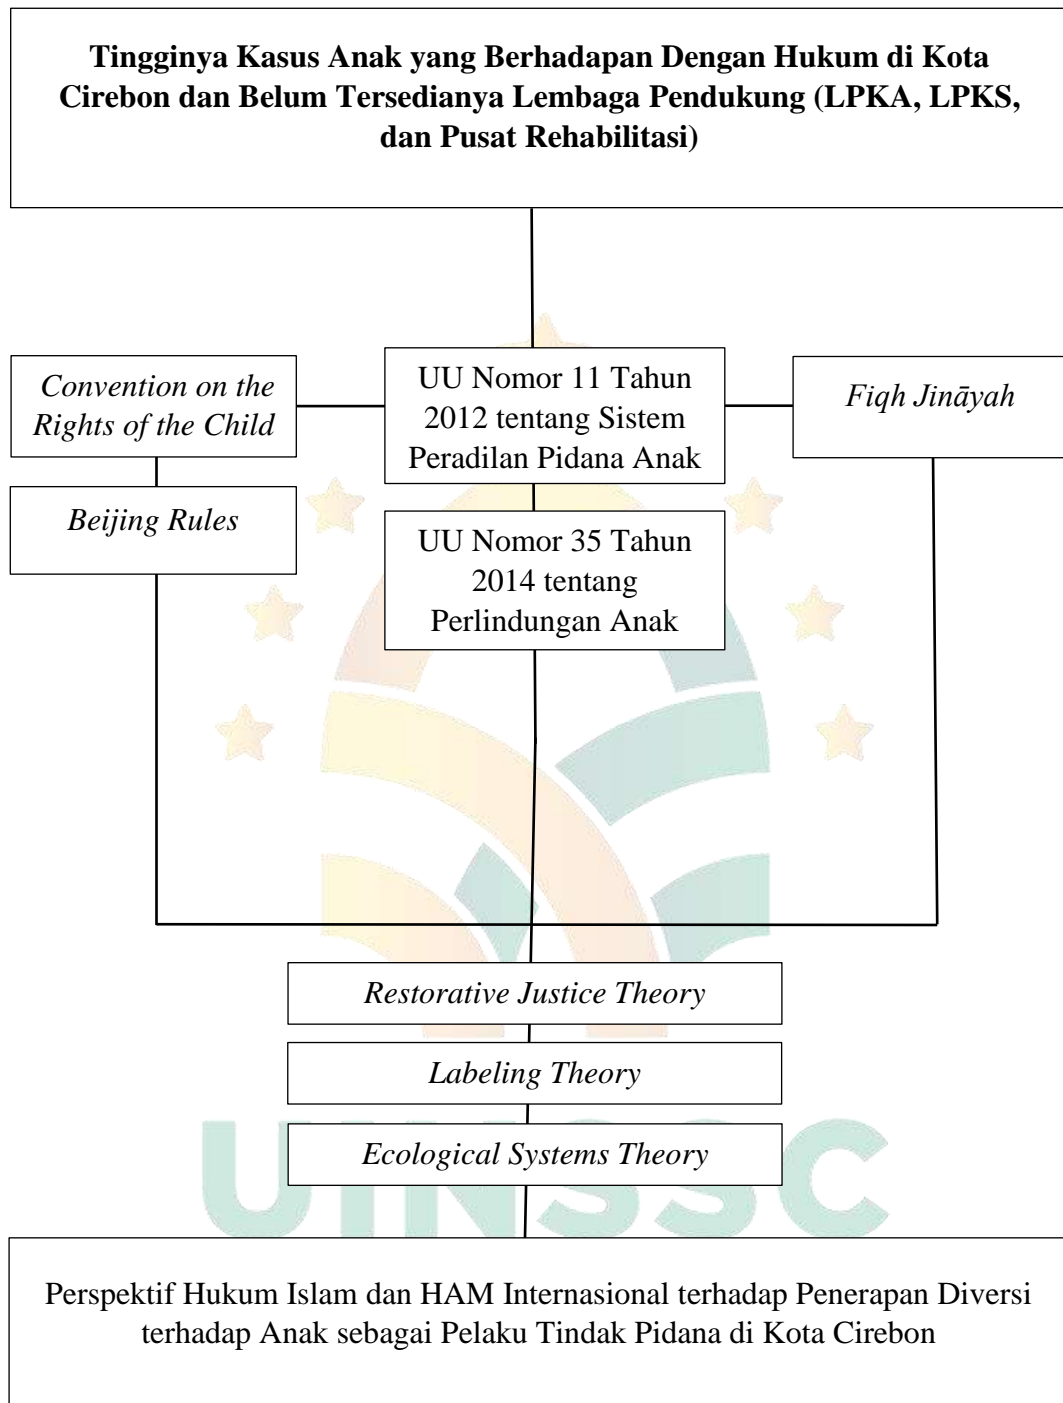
**Tingginya Kasus Anak yang Berhadapan Dengan Hukum di Kota Cirebon dan Belum Tersedianya Lembaga Pendukung (LPKA, LPKS, dan Pusat Rehabilitasi)**

*Convention on the Rights of the Child*

UU Nomor 11 Tahun 2012 tentang Sistem Peradilan Pidana Anak

*Fiqh Jināyah*

*Beijing Rules*

UU Nomor 35 Tahun 2014 tentang Perlindungan Anak

*Restorative Justice Theory*

*Labeling Theory*

*Ecological Systems Theory*

UINSSC

Perspektif Hukum Islam dan HAM Internasional terhadap Penerapan Diversi terhadap Anak sebagai Pelaku Tindak Pidana di Kota Cirebon